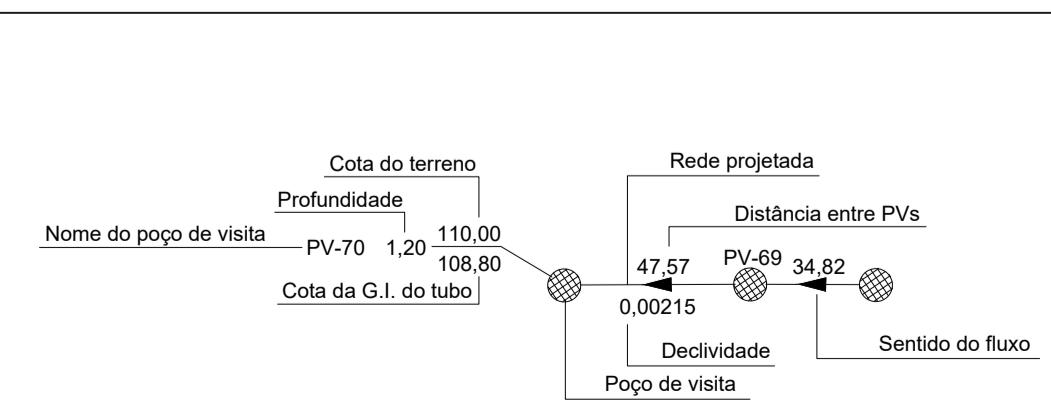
Cota do terreno

Profundidade

Nome do poço de visita

PV-70 1,20 110,00

108,80

Cota da G.I. do tubo

Rede projetada

Distância entre PVs

47,57 PV-69 34,82

0,00215

Declividade

Sentido do fluxo

Poço de visita